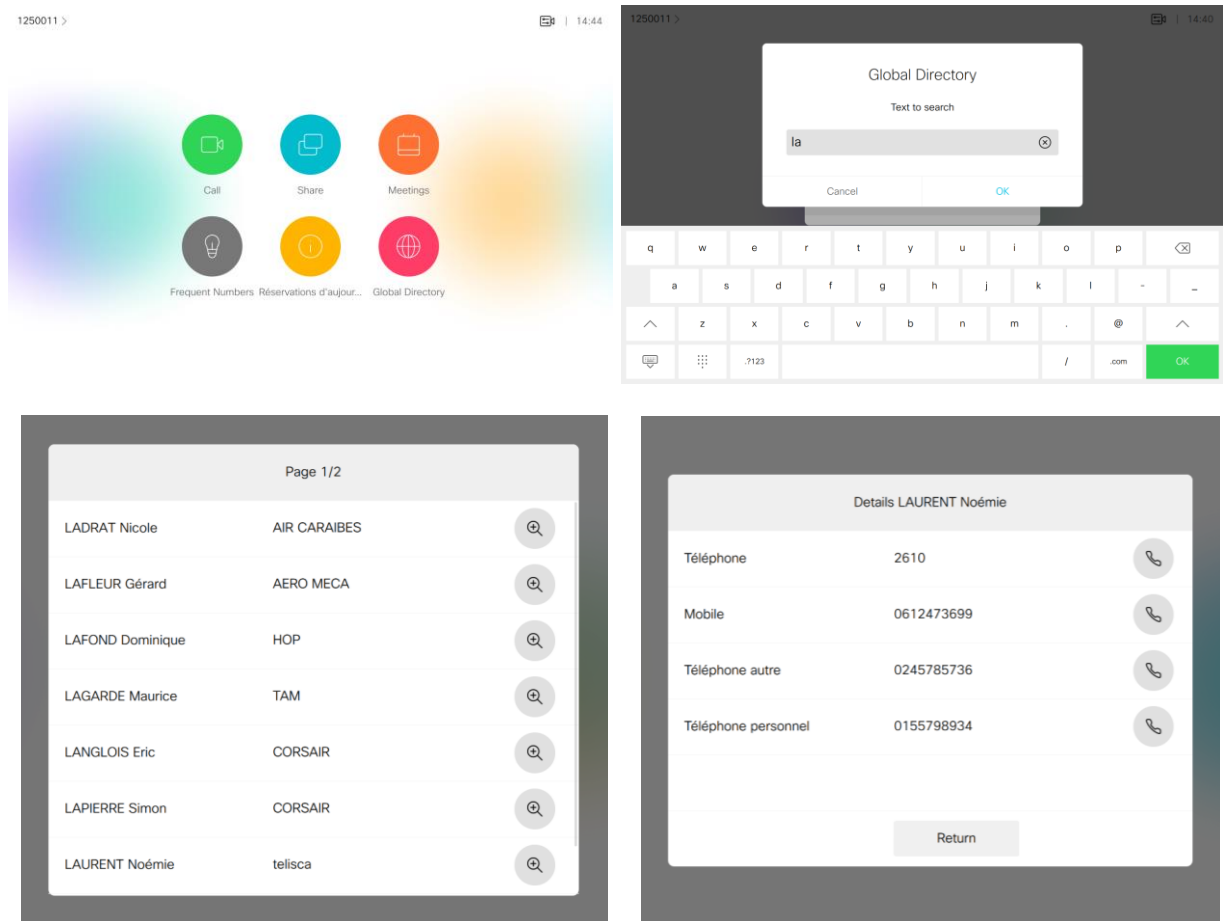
1250011 >

| 14:44

Call

Share

Meetings

Frequent Numbers

Réservations d'aujour...

Global Directory

1250011 >

| 14:40

Global Directory

Text to search

la

Cancel

OK

q w e r t y u i o p

a s d f g h j k l - _

z x c v b n m . @

.?123

/ .com OK

Page 1/2

| | |
|---|---|
| LADRAT Nicole | AIR CARAIBES |
| LAFLEUR Gérard | AERO MECA |
| LAFOND Dominique | HOP |
| LAGARDE Maurice | TAM |
| LANGLOIS Eric | CORSAIR |
| LAPIERRE Simon | CORSAIR |
| LAURENT Noémie | telisca |

Details LAURENT Noémie

| | |
|---|---|
| Téléphone | 2610 |
| Mobile | 0612473699 |
| Téléphone autre | 0245785736 |
| Téléphone personnel | 0155798934 |

Return